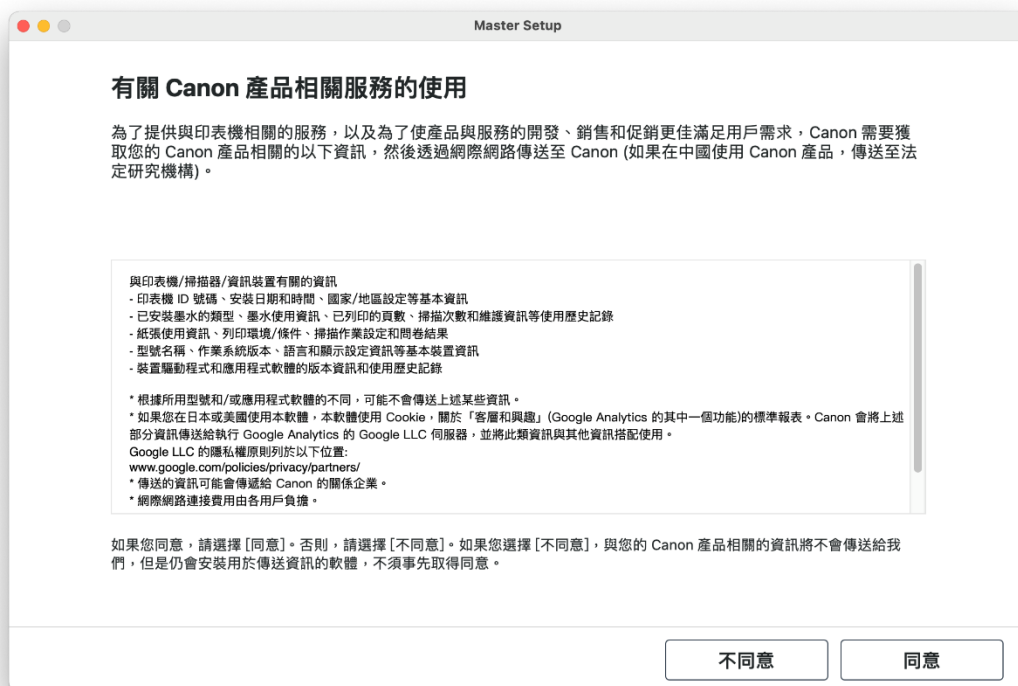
Master Setup

有關 Canon 產品相關服務的使用

為了提供與印表機相關的服務，以及為了使產品與服務的開發、銷售和促銷更佳滿足用戶需求，Canon 需要獲取您的 Canon 產品相關的以下資訊，然後透過網際網路傳送至 Canon (如果在中國使用 Canon 產品，傳送至法定研究機構)。

與印表機/掃描器/資訊裝置有關的資訊
- 印表機 ID 號碼、安裝日期和時間、國家/地區設定等基本資訊
- 已安裝墨水的類型、墨水使用資訊、已列印的頁數、掃描次數和維護資訊等使用歷史記錄
- 紙張使用資訊、列印環境/條件、掃描作業設定和問卷結果
- 型號名稱、作業系統版本、語言和顯示設定資訊等基本裝置資訊
- 裝置驅動程式和應用程式軟體的版本資訊和使用歷史記錄

* 根據所用型號和/或應用程式軟體的不同，可能不會傳送上述某些資訊。
* 如果您在日本或美國使用本軟體，本軟體使用 Cookie，關於「客層和興趣」(Google Analytics 的其中一個功能)的標準報表。Canon 會將上述部分資訊傳送給執行 Google Analytics 的 Google LLC 伺服器，並將此類資訊與其他資訊搭配使用。
Google LLC 的隱私權原則列於以下位置:
www.google.com/policies/privacy/partners/
* 傳送的資訊可能會傳遞給 Canon 的關係企業。
* 網際網路連接費用由各用戶負擔。

如果您同意，請選擇 [同意]。否則，請選擇 [不同意]。如果您選擇 [不同意]，與您的 Canon 產品相關的資訊將不會傳送給我們，但是仍會安裝用於傳送資訊的軟體，不須事先取得同意。

不同意

同意